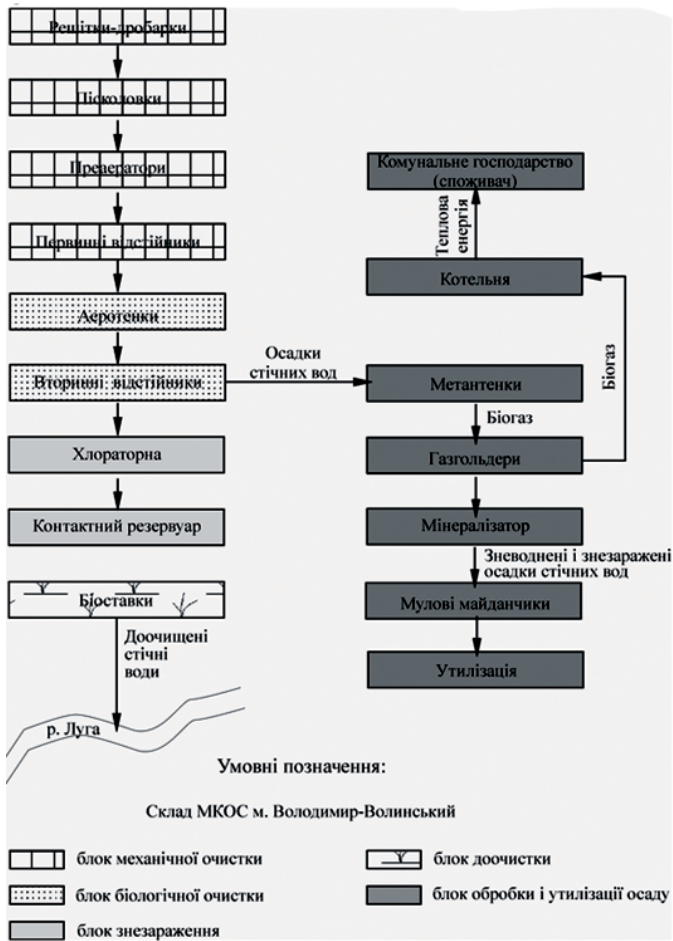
Решітки-дробарки

Пісколовки

Преаератори

Первинні відстійники

Аеротенки

Вторинні відстійники

Осадки стічних вод

Хлораторна

Контактний резервуар

Біоставки

Доочищені стічні води

р. Луга

Комунальне господарство (споживач)

Теплова енергія

Котельня

Біогаз

Метантенки

Біогаз

Газгольдери

Мінералізатор

Зневоднені і знезаражені осадки стічних вод

Мулові майданчики

Утилізація

Умовні позначення:

Склад МКОС м. Володимир-Волинський

блок механічної очистки

блок біологічної очистки

блок знезараження

блок доочистки

блок обробки і утилізації осаду